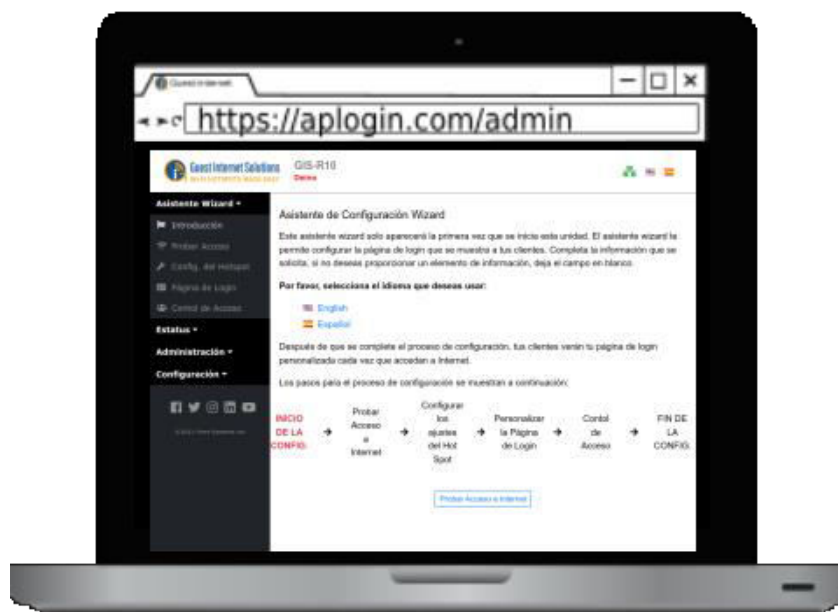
Guest Internet

https://aplogin.com/admin

Guest Internet Solutions

GIS-R10
Demo

Asistente Wizard ▾
Introducción
Probar Acceso
Config. del Hotspot
Página de Login
Control de Acceso
Estatus ▾
Administración ▾
Configuración ▾

Asistente de Configuración Wizard

Este asistente wizard solo aparecerá la primera vez que se inicia esta unidad. El asistente wizard te permite configurar la página de login que se muestra a tus clientes. Completa la información que se solicita, si no deseas proporcionar un elemento de información, deja el campo en blanco.

Por favor, selecciona el idioma que deseas usar:

English
Español

Después de que se complete el proceso de configuración, tus clientes verán tu página de login personalizada cada vez que accedan a Internet.

Los pasos para el proceso de configuración se muestran a continuación:

INICIO DE LA CONFIG. → Probar Acceso a Internet → Configurar los ajustes del Hot Spot → Personalizar la Página de Login → Contol de Acceso → FIN DE LA CONFIG.

Probar Acceso a Internet